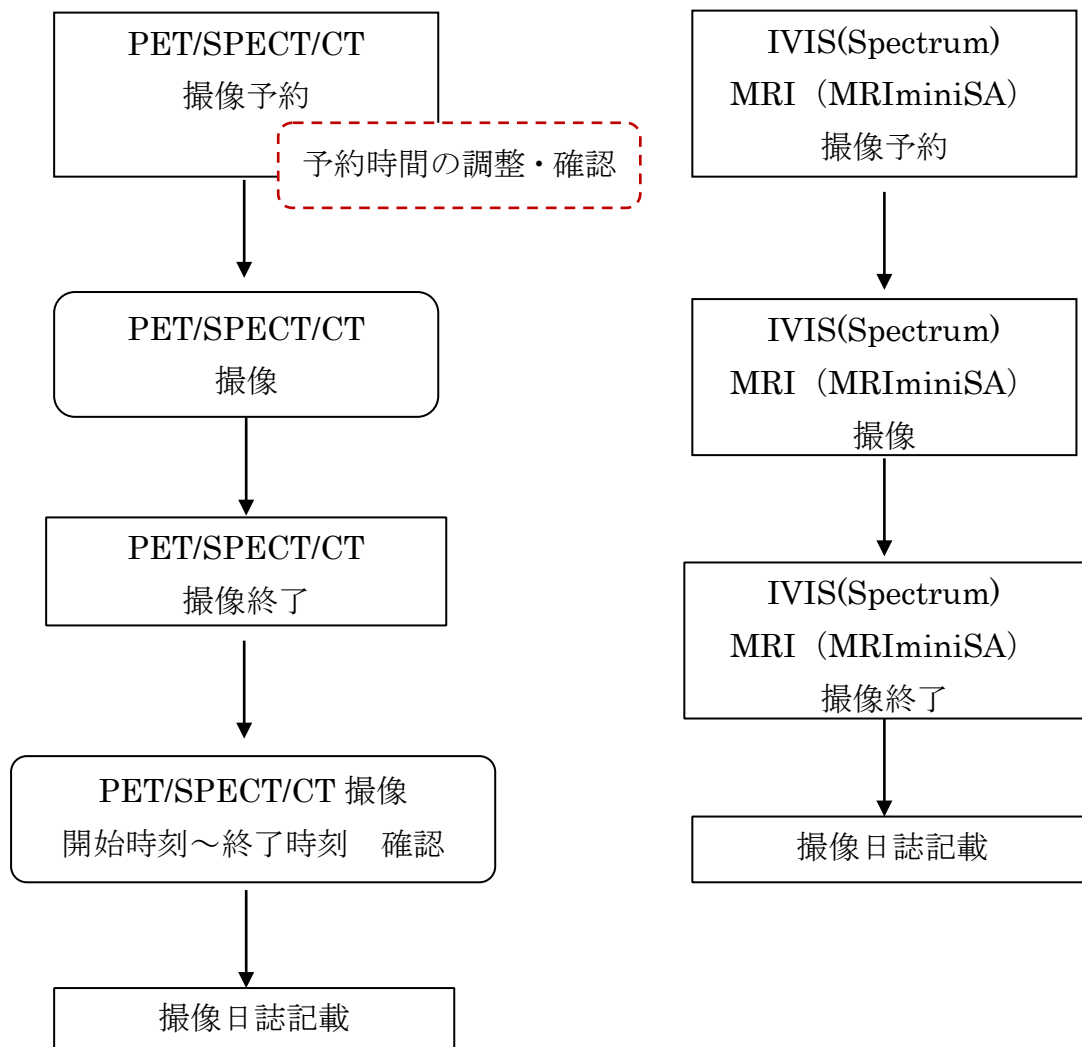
PET/SPECT/CT
撮像予約

予約時間の調整・確認

PET/SPECT/CT
撮像

PET/SPECT/CT
撮像終了

PET/SPECT/CT 撮像
開始時刻～終了時刻　確認

撮像日誌記載

IVIS(Spectrum)
MRI（MRIminiSA）
撮像予約

IVIS(Spectrum)
MRI（MRIminiSA）
撮像

IVIS(Spectrum)
MRI（MRIminiSA）
撮像終了

撮像日誌記載